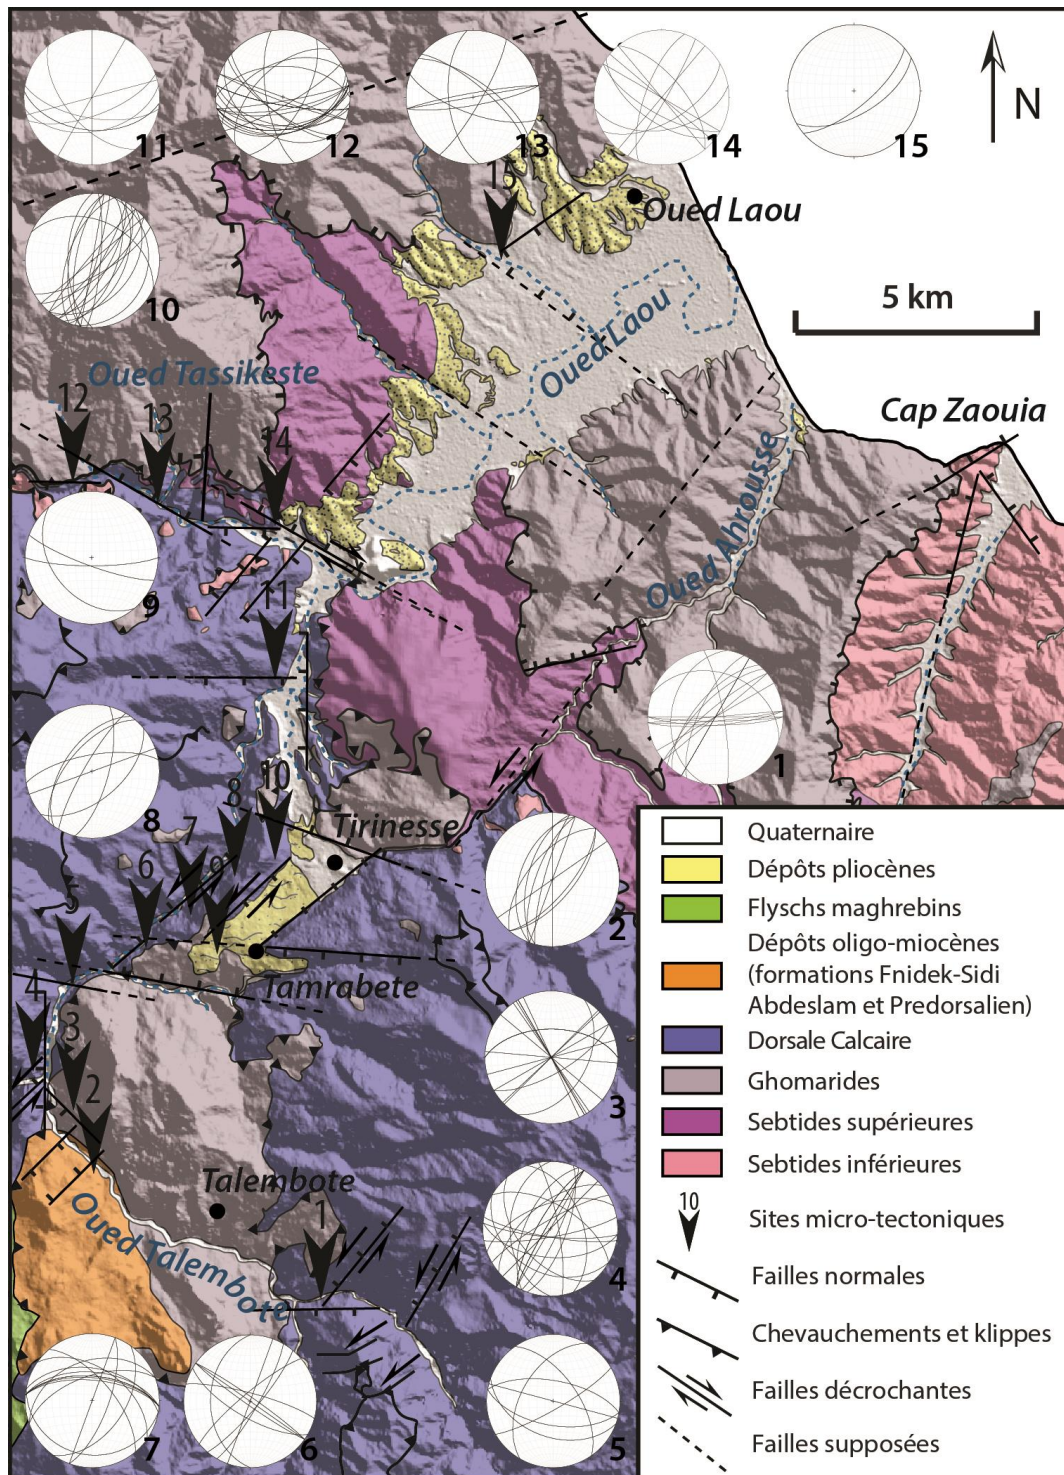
11
12
13
14
15
N
15
Oued Laou
10
5 km
Oued Laou
Oued Tassikeste
Cap Zaouia
12
13
14
Oued Ahrousse
9
11
1
8
10
8
Tirinesse
7
6
9
2
Tamrabete
4
3
3
2
4
Talembote
1
Oued Talembote
7
6
5

Quaternaire
Dépôts pliocènes
Flyschs maghrebins
Dépôts oligo-miocènes (formations Fnidek-Sidi Abdeslam et Predorsalien)
Dorsale Calcaire
Ghomarides
Sebtides supérieures
Sebtides inférieures
10
Sites micro-tectoniques
Failles normales
Chevauchements et klippes
Failles décrochantes
Failles supposées